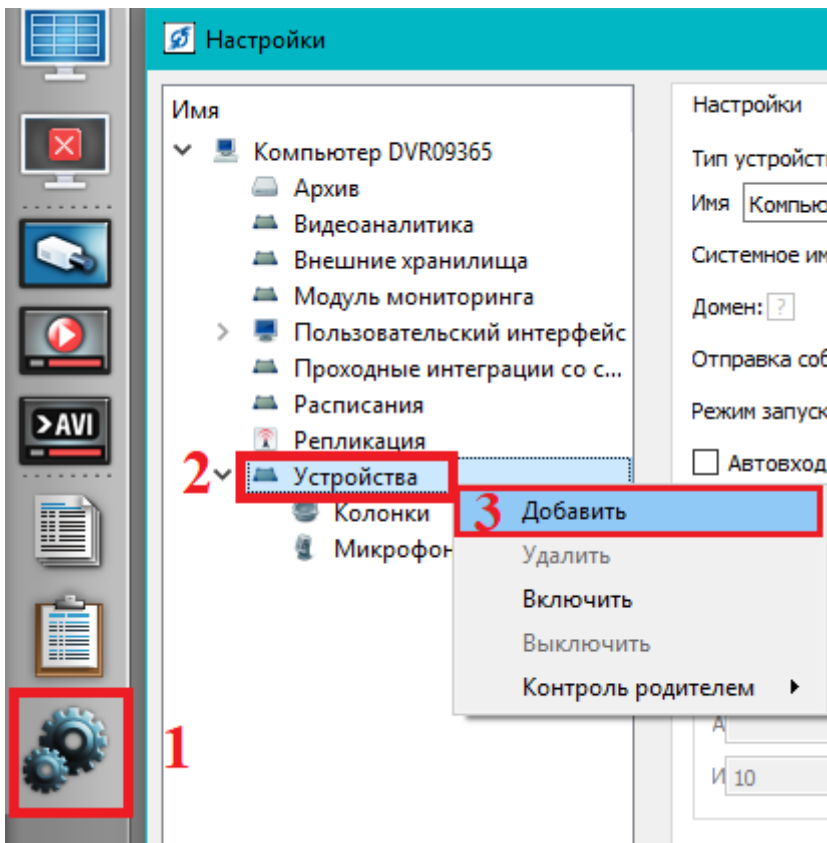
Настройки

Имя
Компьютер DVR09365
Архив
Видеоаналитика
Внешние хранилища
Модуль мониторинга
Пользовательский интерфейс
Проходные интеграции со с...
Расписания
Репликация
2
Устройства
Колонки
Микрофон

Настройки
Тип устройст
Имя Компью
Системное им
Домен: ?
Отправка соб
Режим запуск
Автовход

3
Добавить
Удалить
Включить
Выключить
Контроль родителем

А
И 10

1